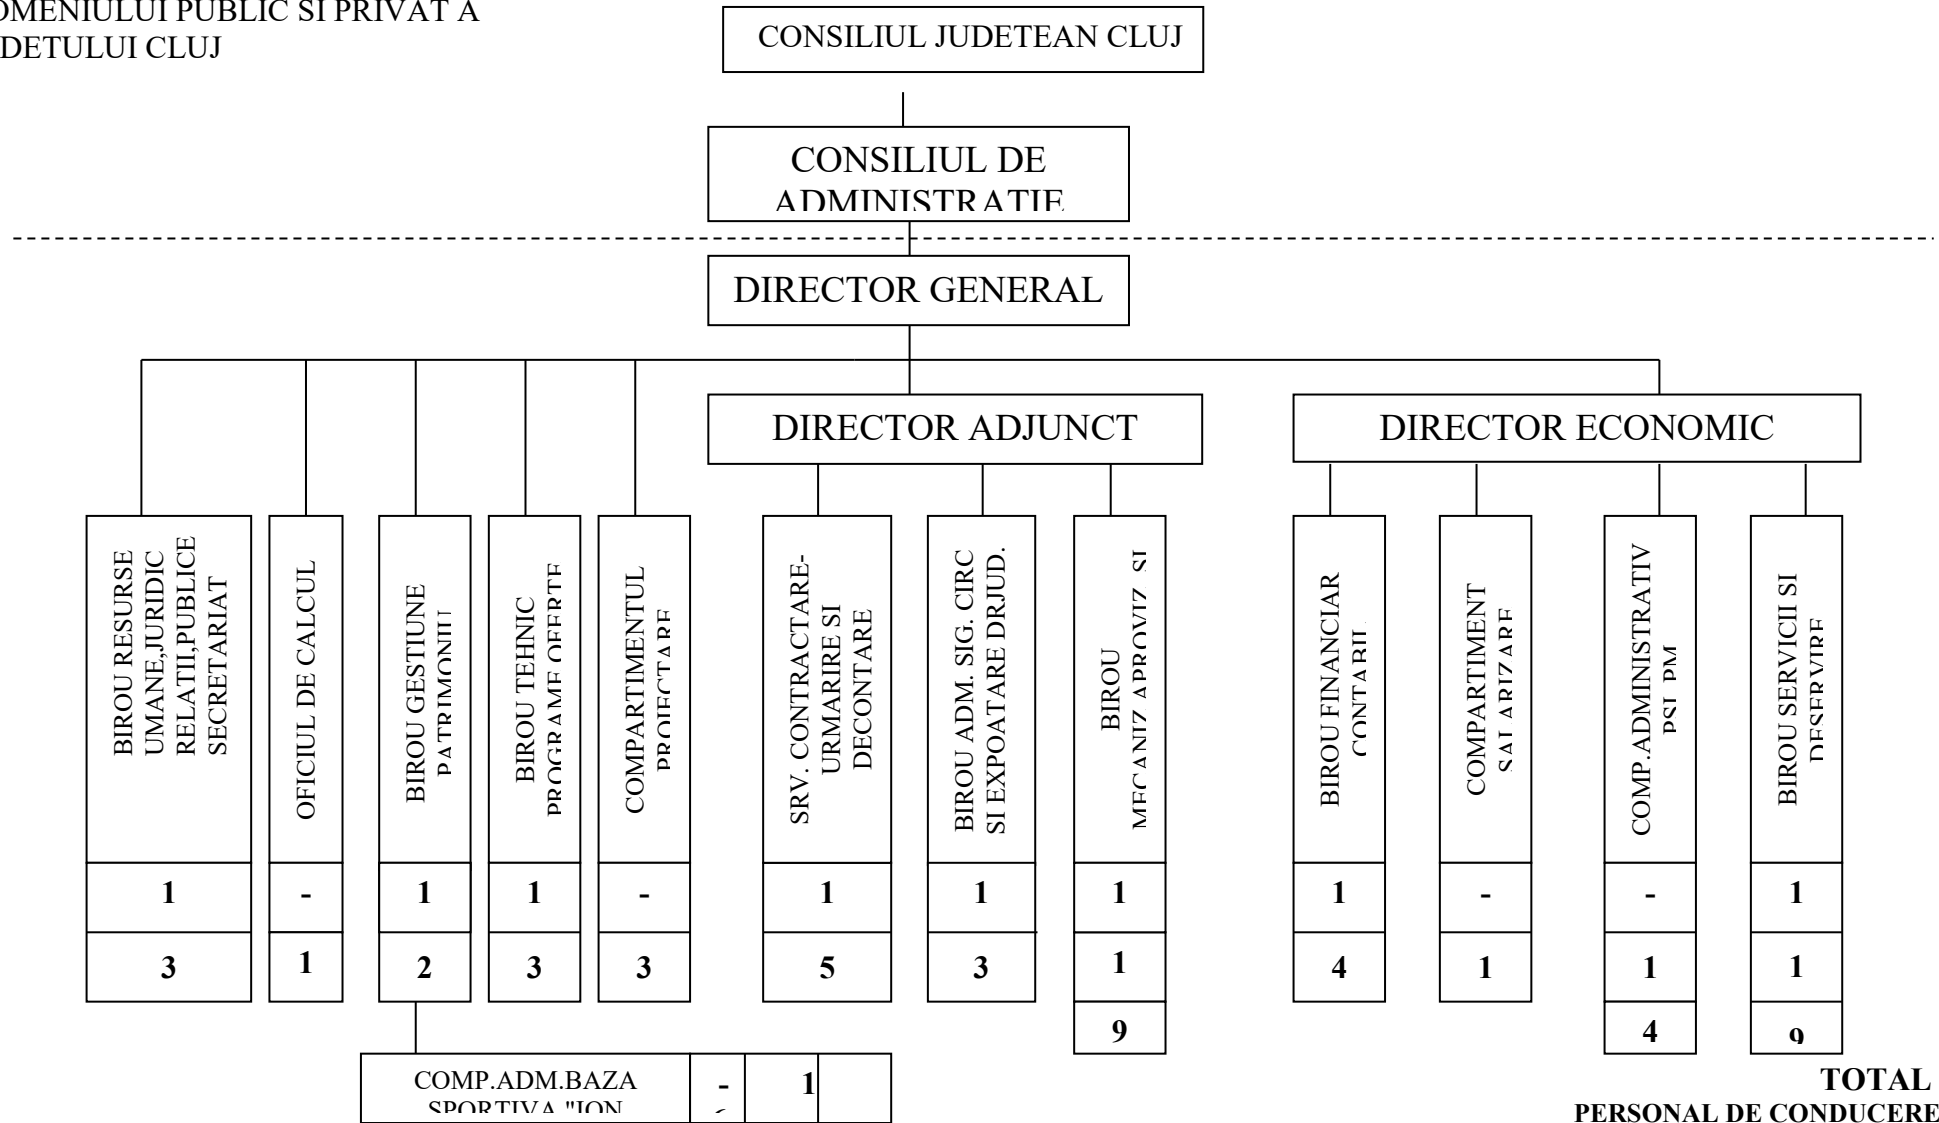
OMENIULUI PUBLIC SI PRIVAT A
DETULUI CLUJ

CONSILIUL JUDETEAN CLUJ

CONSILIUL DE ADMINISTRATIE

DIRECTOR GENERAL

DIRECTOR ADJUNCT

DIRECTOR ECONOMIC

BIROU RESURSE UMANE,JURIDIC RELATII,PUBLICE SECRETARIAT

OFICIUL DE CALCUL

BIROU GESTIUNE PATRIMONIU

BIROU TEHNIC PROGRAME OFERTE

COMPARTIMENTUL PROIECTARE

SRV. CONTRACTARE-URMARIRE SI DECONTARE

BIROU ADM. SIG. CIRC SI EXPOATARE DRJUD.

BIROU MECANIZ.APROVIZ. SI

BIROU FINANCIAR CONTABIL

COMPARTIMENT SALARIZARE

COMP.ADMINISTRATIV PSI, PM

BIROU SERVICII SI DESERVIRE

| 1 | - | 1 | 1 | - | 1 | 1 | 1 | 1 | - | - | 1 |
|---|---|---|---|---|---|---|---|---|---|---|---|
| 3 | 1 | 2 | 3 | 3 | 5 | 3 | 1 | 4 | 1 | 1 | 1 |
| | | | | | | | 9 | | | 4 | 9 |

COMP.ADM.BAZA SPORTIVA "ION | - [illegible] | 1 |

TOTAL
PERSONAL DE CONDUCERE